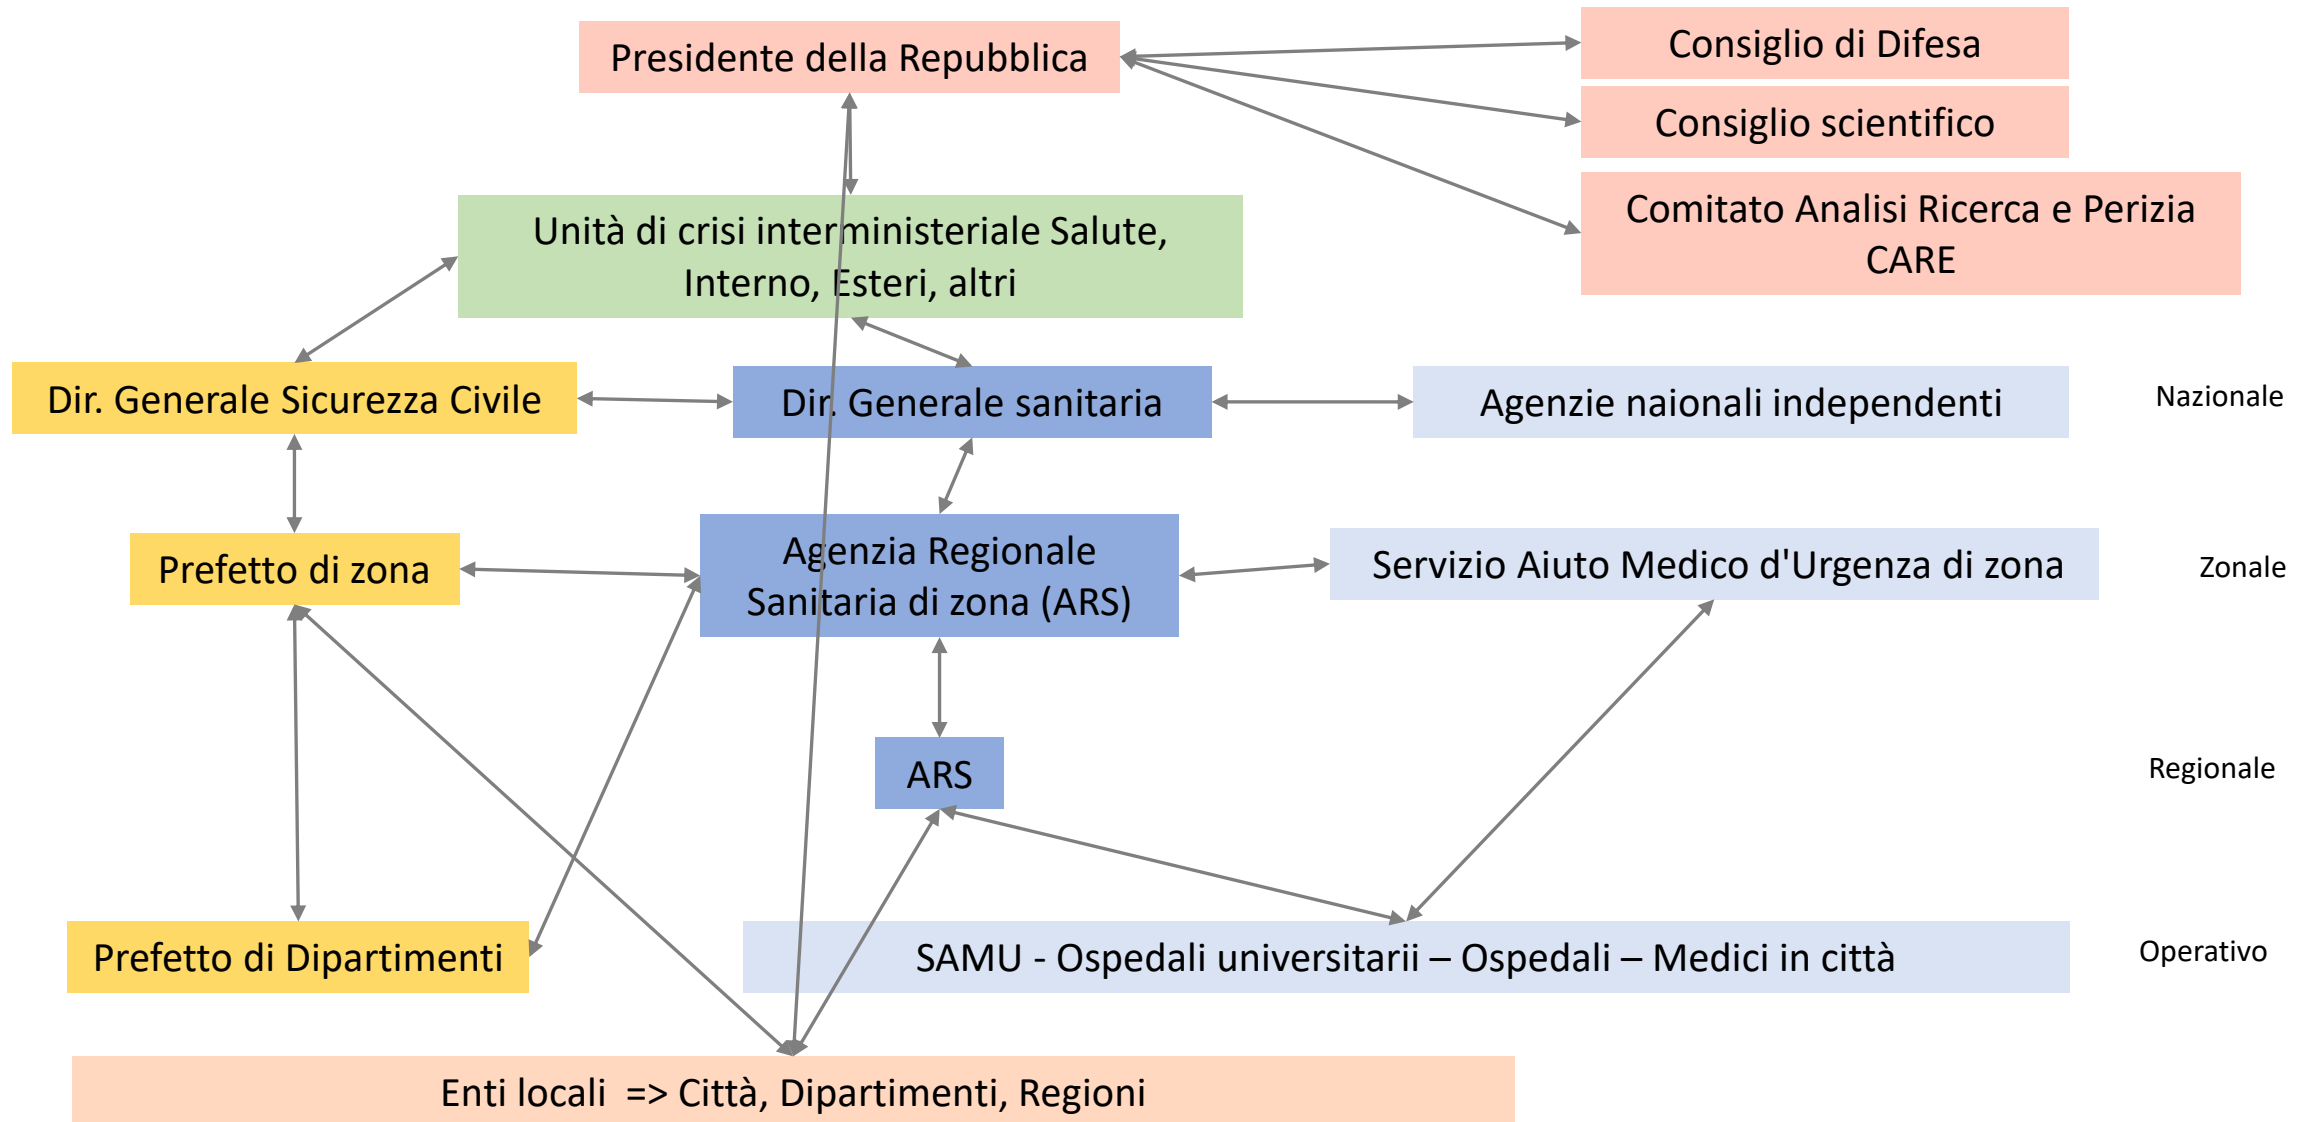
Presidente della Repubblica

Consiglio di Difesa

Consiglio scientifico

Comitato Analisi Ricerca e Perizia CARE

Unità di crisi interministeriale Salute, Interno, Esteri, altri

Dir. Generale Sicurezza Civile

Dir. Generale sanitaria

Agenzie naionali independenti

Nazionale

Prefetto di zona

Agenzia Regionale Sanitaria di zona (ARS)

Servizio Aiuto Medico d'Urgenza di zona

Zonale

ARS

Regionale

Prefetto di Dipartimenti

SAMU - Ospedali universitarii – Ospedali – Medici in città

Operativo

Enti locali => Città, Dipartimenti, Regioni